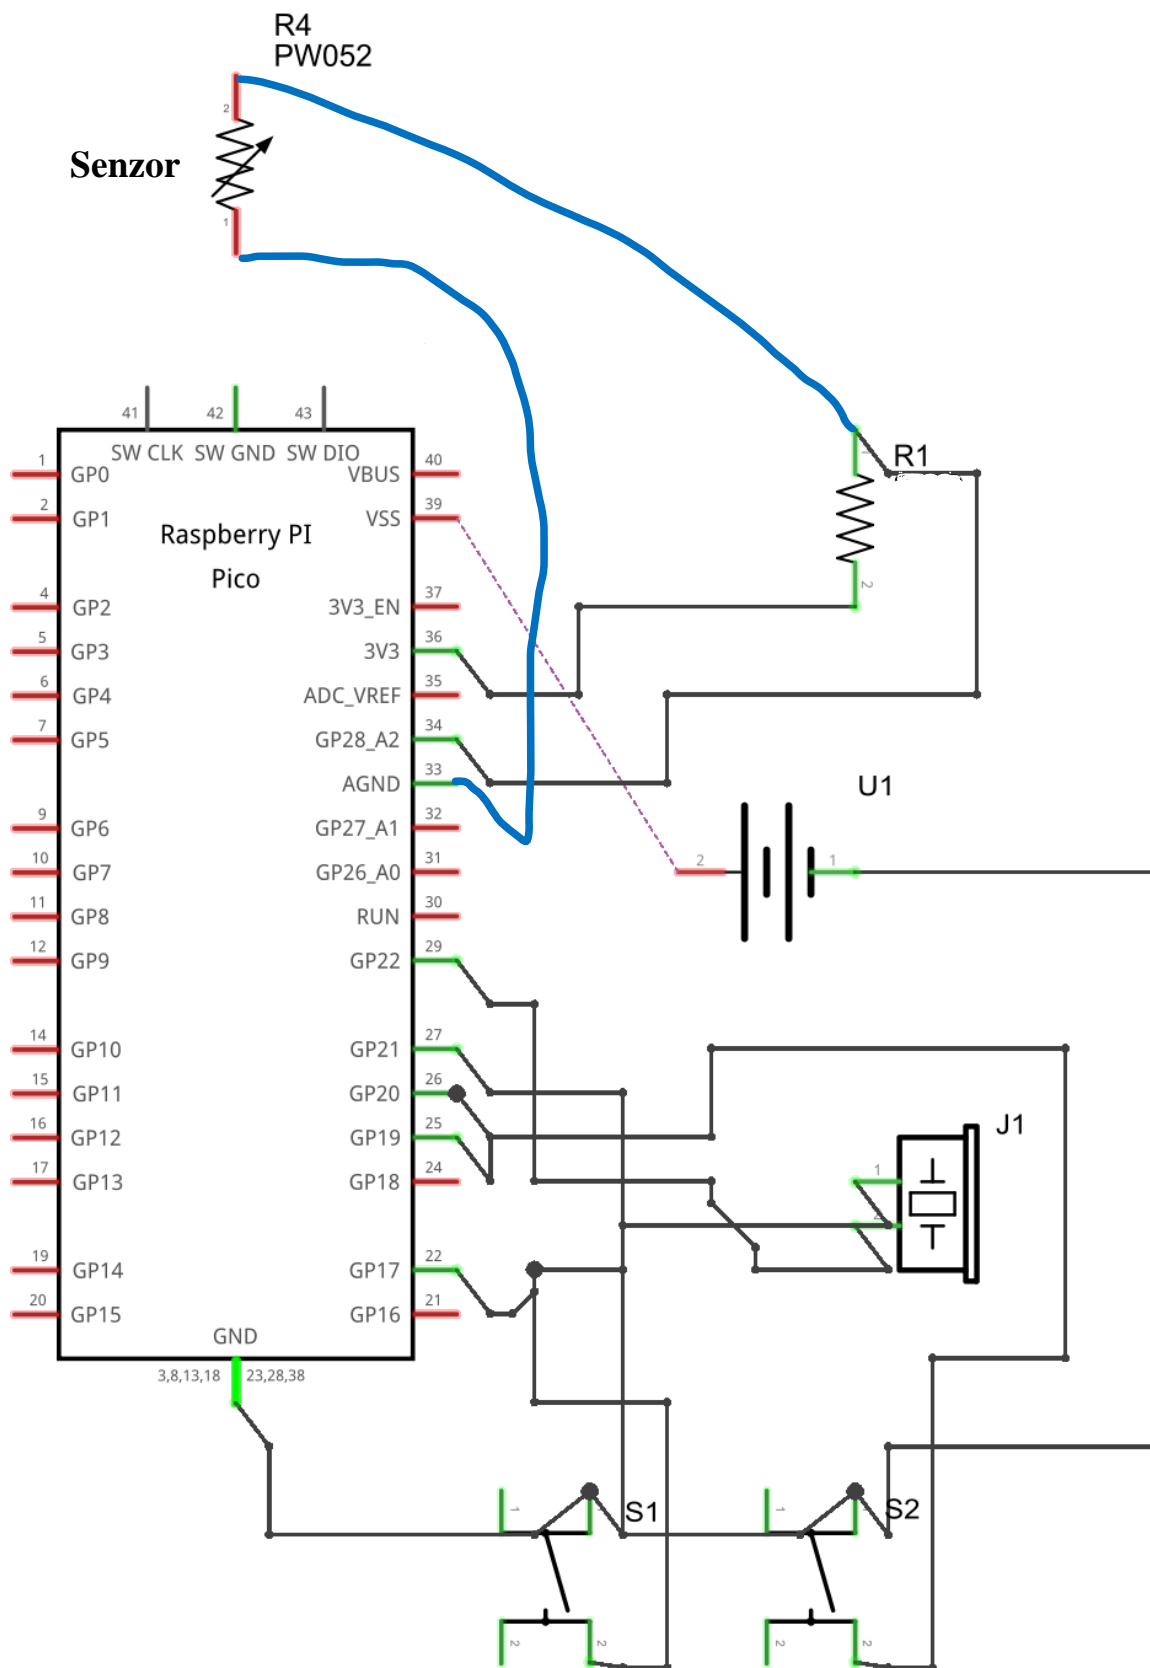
R4
PW052

Senzor

2
1

41 42 43
SW CLK SW GND SW DIO

Raspberry PI
Pico

1 GP0
2 GP1
4 GP2
5 GP3
6 GP4
7 GP5
9 GP6
10 GP7
11 GP8
12 GP9
14 GP10
15 GP11
16 GP12
17 GP13
19 GP14
20 GP15

40 VBUS
39 VSS
37 3V3_EN
36 3V3
35 ADC_VREF
34 GP28_A2
33 AGND
32 GP27_A1
31 GP26_A0
30 RUN
29 GP22
27 GP21
26 GP20
25 GP19
24 GP18
22 GP17
21 GP16

GND
3,8,13,18 23,28,38

R1
1
2

U1
2 1

J1
1
2

S1
1
2 2

S2
1
2 2